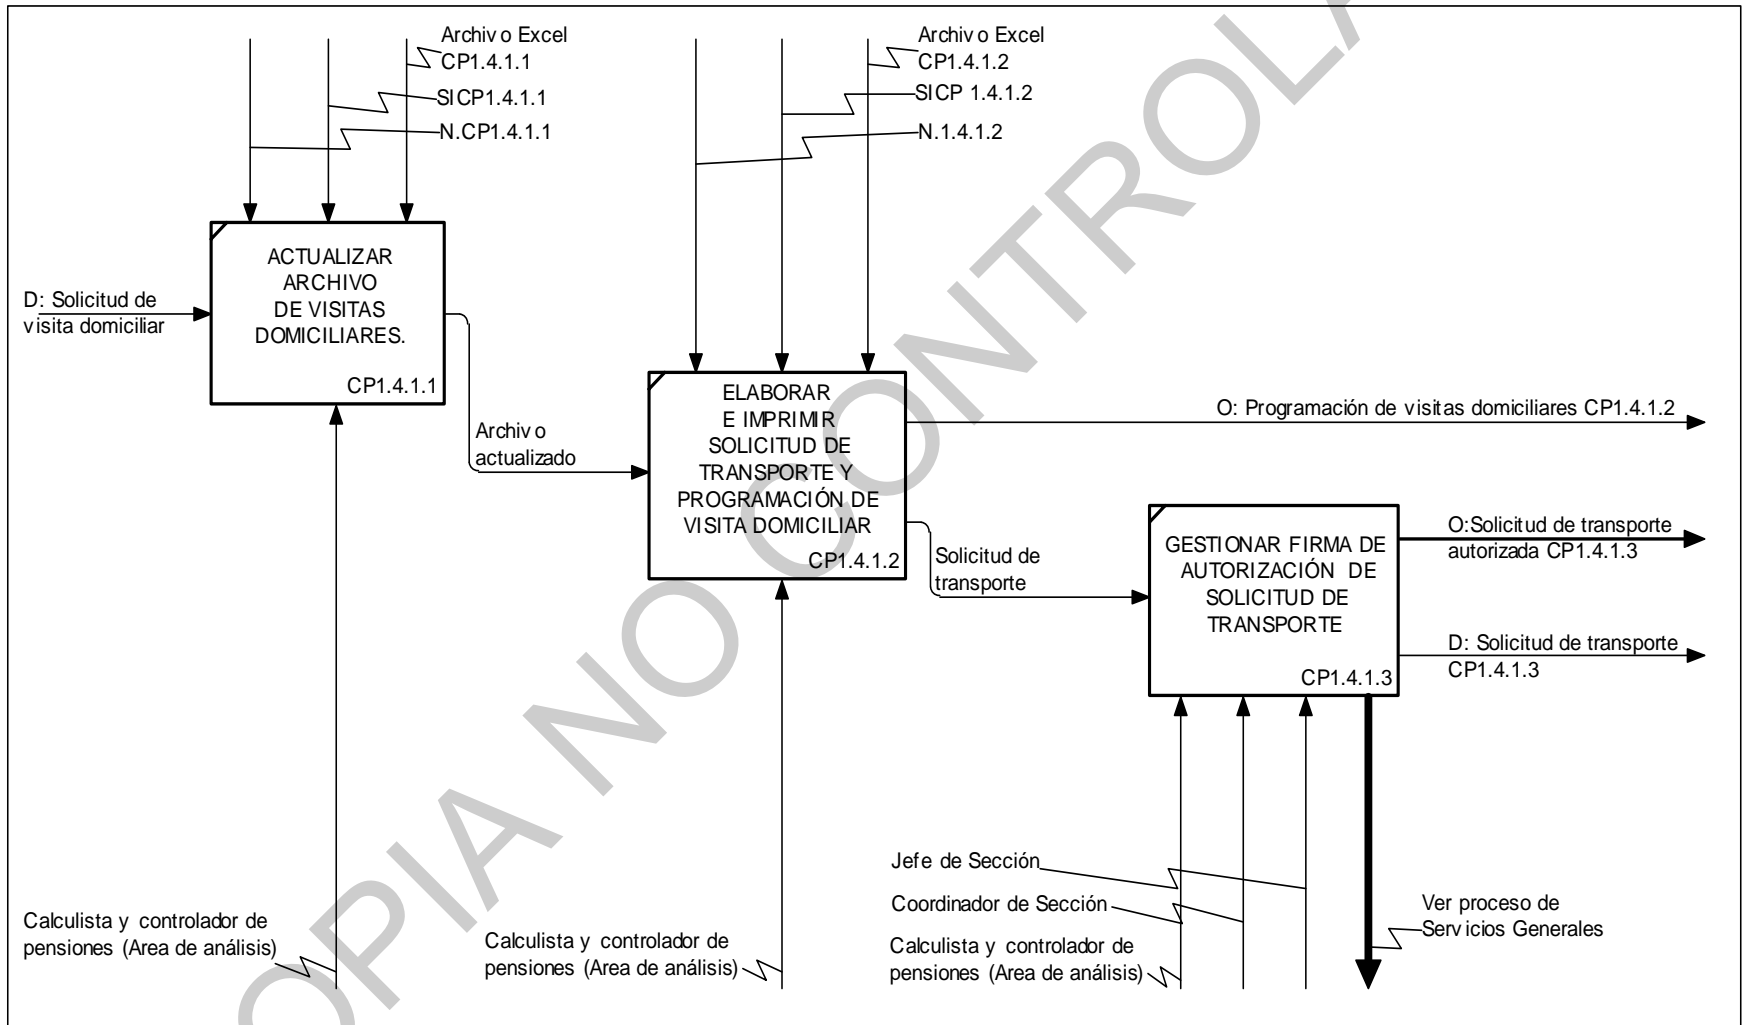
Archiv o Excel CP1.4.1.1

SICP1.4.1.1

N.CP1.4.1.1

Archiv o Excel CP1.4.1.2

SICP 1.4.1.2

N.1.4.1.2

D: Solicitud de visita domiciliar

ACTUALIZAR ARCHIVO DE VISITAS DOMICILIARES.

CP1.4.1.1

Archiv o actualizado

ELABORAR E IMPRIMIR SOLICITUD DE TRANSPORTE Y PROGRAMACIÓN DE VISITA DOMICILIAR

CP1.4.1.2

O: Programación de visitas domiciliares CP1.4.1.2

Solicitud de transporte

GESTIONAR FIRMA DE AUTORIZACIÓN DE SOLICITUD DE TRANSPORTE

CP1.4.1.3

O:Solicitud de transporte autorizada CP1.4.1.3

D: Solicitud de transporte CP1.4.1.3

Jefe de Sección

Coordinador de Sección

Calculista y controlador de pensiones (Area de análisis)

Ver proceso de Servicios Generales

Calculista y controlador de pensiones (Area de análisis)

Calculista y controlador de pensiones (Area de análisis)

COPIA NO CONTROLA